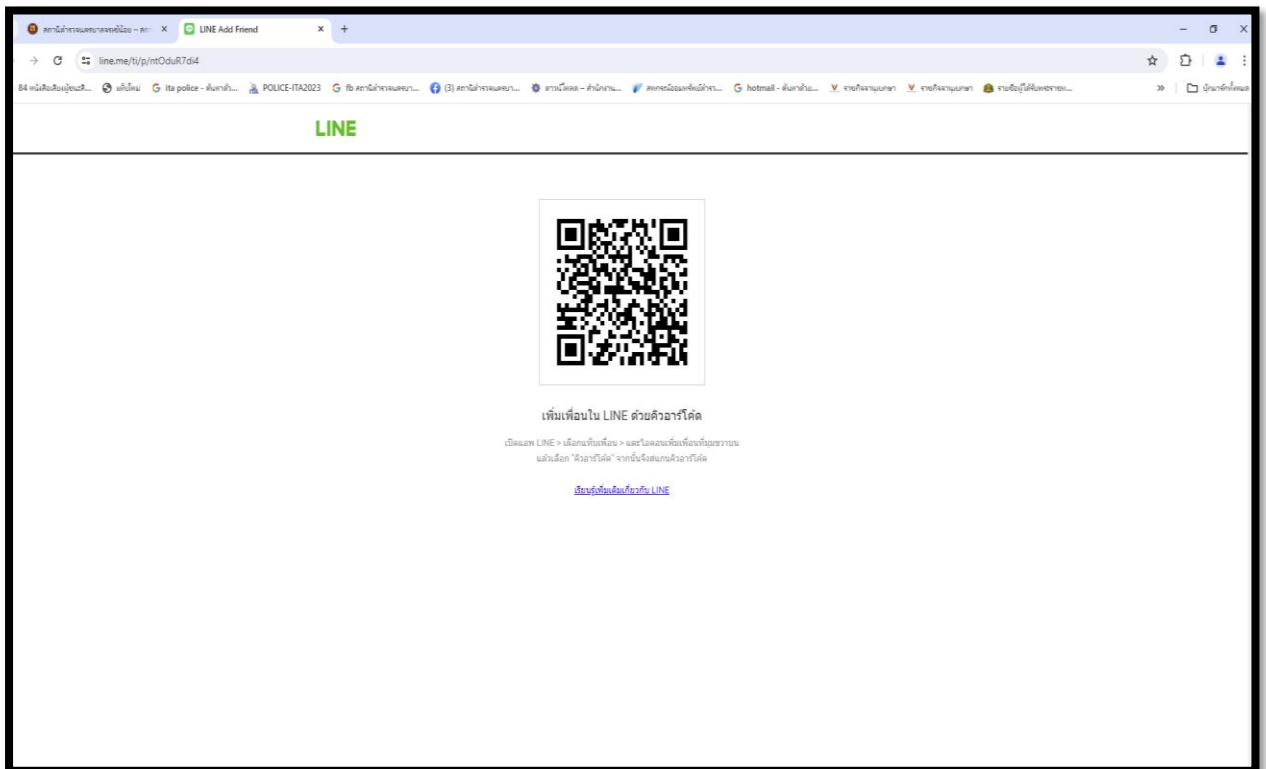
สถานีตำรวจนครบาลทรงนิยม – สถา ×
LINE Add Friend ×
+

line.me/ti/p/ntOduR7di4

84 หนังสือเวียน... แท็บใหม่ ita police - ค้นหาด้... POLICE-ITA2023 fb สถานีตำรวจนครบา... (3) สถานีตำรวจนครบา... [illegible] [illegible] hotmail - ค้นหาด้วย... รายกิจจานุเบกษา รายกิจจานุเบกษา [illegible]

บุ๊กมาร์กทั้งหมด

LINE

เพิ่มเพื่อนใน LINE ด้วยคิวอาร์โค้ด

เปิดแอพ LINE > เลือกแท็บเพื่อน > แตะไอคอนเพิ่มเพื่อนที่มุมขวาบน แล้วเลือก "คิวอาร์โค้ด" จากนั้นจึงสแกนคิวอาร์โค้ด

เรียนรู้เพิ่มเติมเกี่ยวกับ LINE